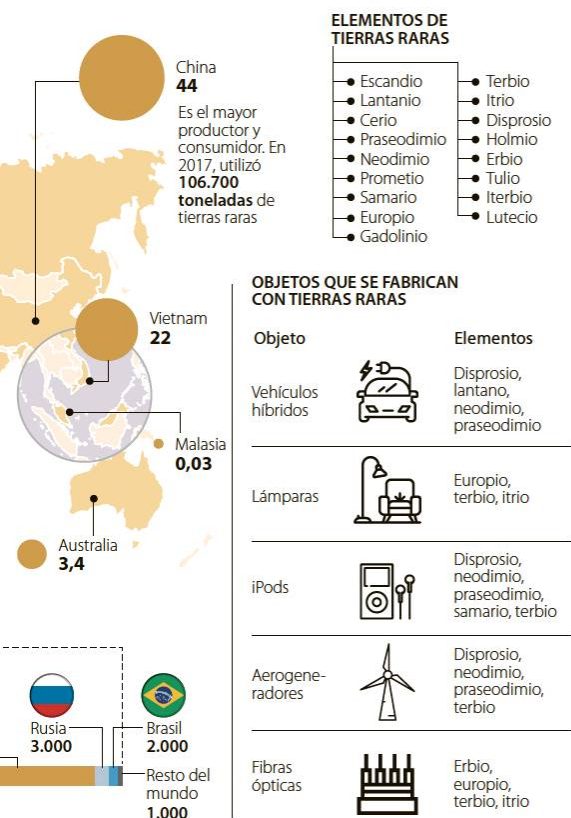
China
**44**
Es el mayor productor y consumidor. En 2017, utilizó **106.700 toneladas** de tierras raras

Vietnam
**22**

Malasia
**0,03**

Australia
**3,4**

Rusia
**3.000**

Brasil
**2.000**

Resto del mundo
**1.000**

ELEMENTOS DE TIERRAS RARAS

Escandio
Lantanio
Cerio
Praseodimio
Neodimio
Prometio
Samario
Europio
Gadolinio

Terbio
Itrio
Disprosio
Holmio
Erbio
Tulio
Iterbio
Lutecio

OBJETOS QUE SE FABRICAN CON TIERRAS RARAS

| Objeto | Elementos |
|---|---|
| Vehículos híbridos | Disprosio, lantano, neodimio, praseodimio |
| Lámparas | Europio, terbio, itrio |
| iPods | Disprosio, neodimio, praseodimio, samario, terbio |
| Aerogeneradores | Disprosio, neodimio, praseodimio, terbio |
| Fibras ópticas | Erbio, europio, terbio, itrio |